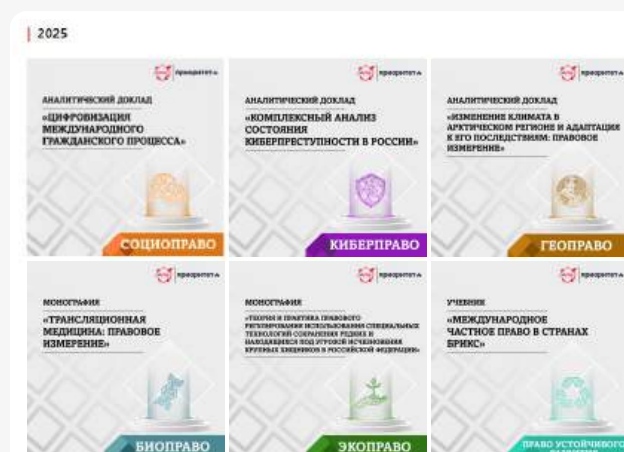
2025

приоритет

АНАЛИТИЧЕСКИЙ ДОКЛАД

«ЦИФРОВИЗАЦИЯ МЕЖДУНАРОДНОГО ГРАЖДАНСКОГО ПРОЦЕССА»

СОЦИОПРАВО

приоритет

АНАЛИТИЧЕСКИЙ ДОКЛАД

«КОМПЛЕКСНЫЙ АНАЛИЗ СОСТОЯНИЯ КИБЕРПРЕСТУПНОСТИ В РОССИИ»

КИБЕРПРАВО

приоритет

АНАЛИТИЧЕСКИЙ ДОКЛАД

«ИЗМЕНЕНИЕ КЛИМАТА В АРКТИЧЕСКОМ РЕГИОНЕ И АДАПТАЦИЯ К ЕГО ПОСЛЕДСТВИЯМ: ПРАВОВОЕ ИЗМЕРЕНИЕ»

ГЕОПРАВО

приоритет

МОНОГРАФИЯ

«ТРАНСЛЯЦИОННАЯ МЕДИЦИНА: ПРАВОВОЕ ИЗМЕРЕНИЕ»

БИОПРАВО

приоритет

МОНОГРАФИЯ

«Теория и практика правового регулирования использования специальных технологий сохранения редких и находящихся под угрозой исчезновения крупных хищников в Российской Федерации»

ЭКОПРАВО

приоритет

УЧЕБНИК

«МЕЖДУНАРОДНОЕ ЧАСТНОЕ ПРАВО В СТРАНАХ БРИКС»

ПРАВО УСТОЙЧИВОГО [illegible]